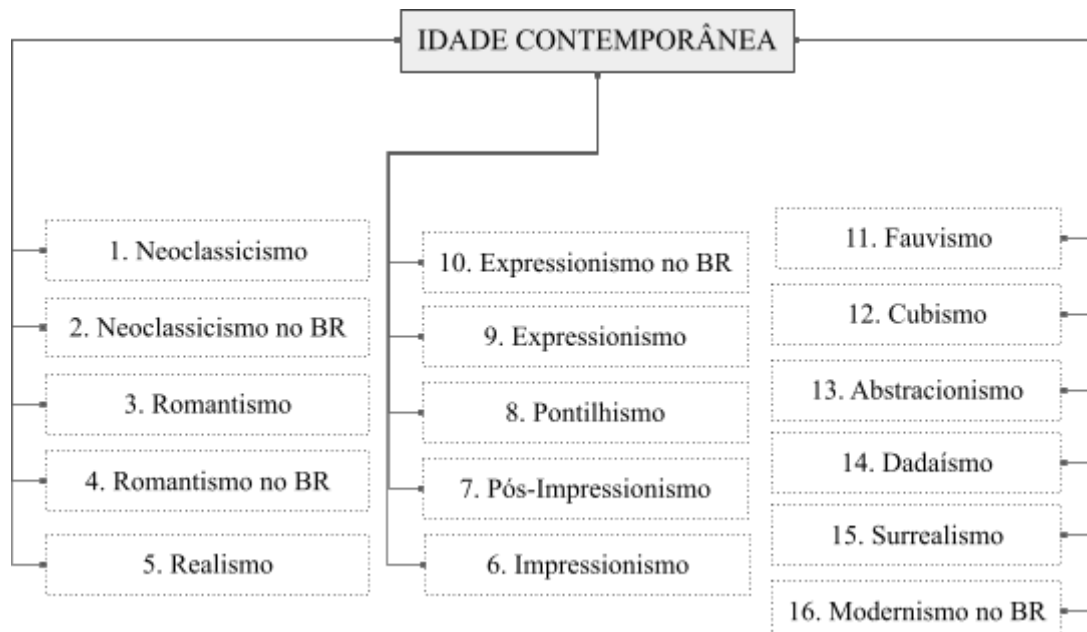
IDADE CONTEMPORÂNEA

1. Neoclassicismo

2. Neoclassicismo no BR

3. Romantismo

4. Romantismo no BR

5. Realismo

10. Expressionismo no BR

9. Expressionismo

8. Pontilhismo

7. Pós-Impressionismo

6. Impressionismo

11. Fauvismo

12. Cubismo

13. Abstracionismo

14. Dadaísmo

15. Surrealismo

16. Modernismo no BR